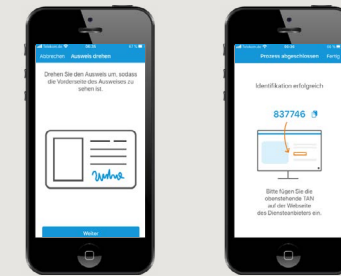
Abbrechen Ausweis drehen

Drehen Sie den Ausweis um, sodass die Vorderseite des Ausweises zu sehen ist.

Weiter

Prozess abgeschlossen Fertig

Identifikation erfolgreich

837746

Bitte fügen Sie die obenstehende TAN auf der Webseite des Diensteanbieters ein.